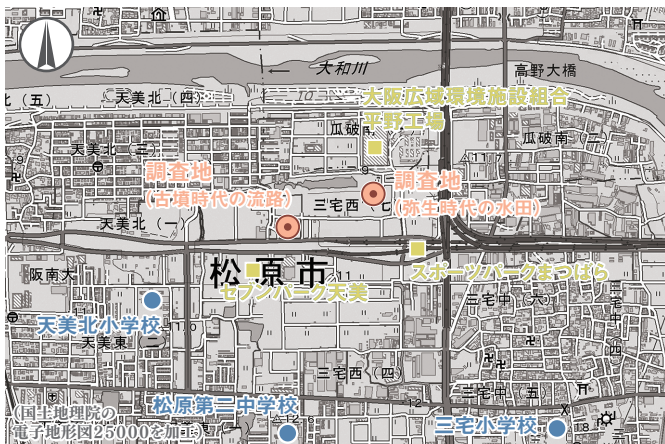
大和川

高野大橋

大阪広域環境施設組合
平野工場

天美北（五）

天美北（四）

瓜破

瓜破南（二）

天美北（三）

調査地
（古墳時代の流路）

調査地
（弥生時代の水田）

天美北（一）

三宅西（七）

松原市

阪南大

セブンパーク天美

スポーツパークまつばら

三宅中（六）

天美北小学校

天美東（二）

三宅西（四）

三宅中

松原第二中学校

三宅小学校

（国土地理院の
電子地形図25000を加工）